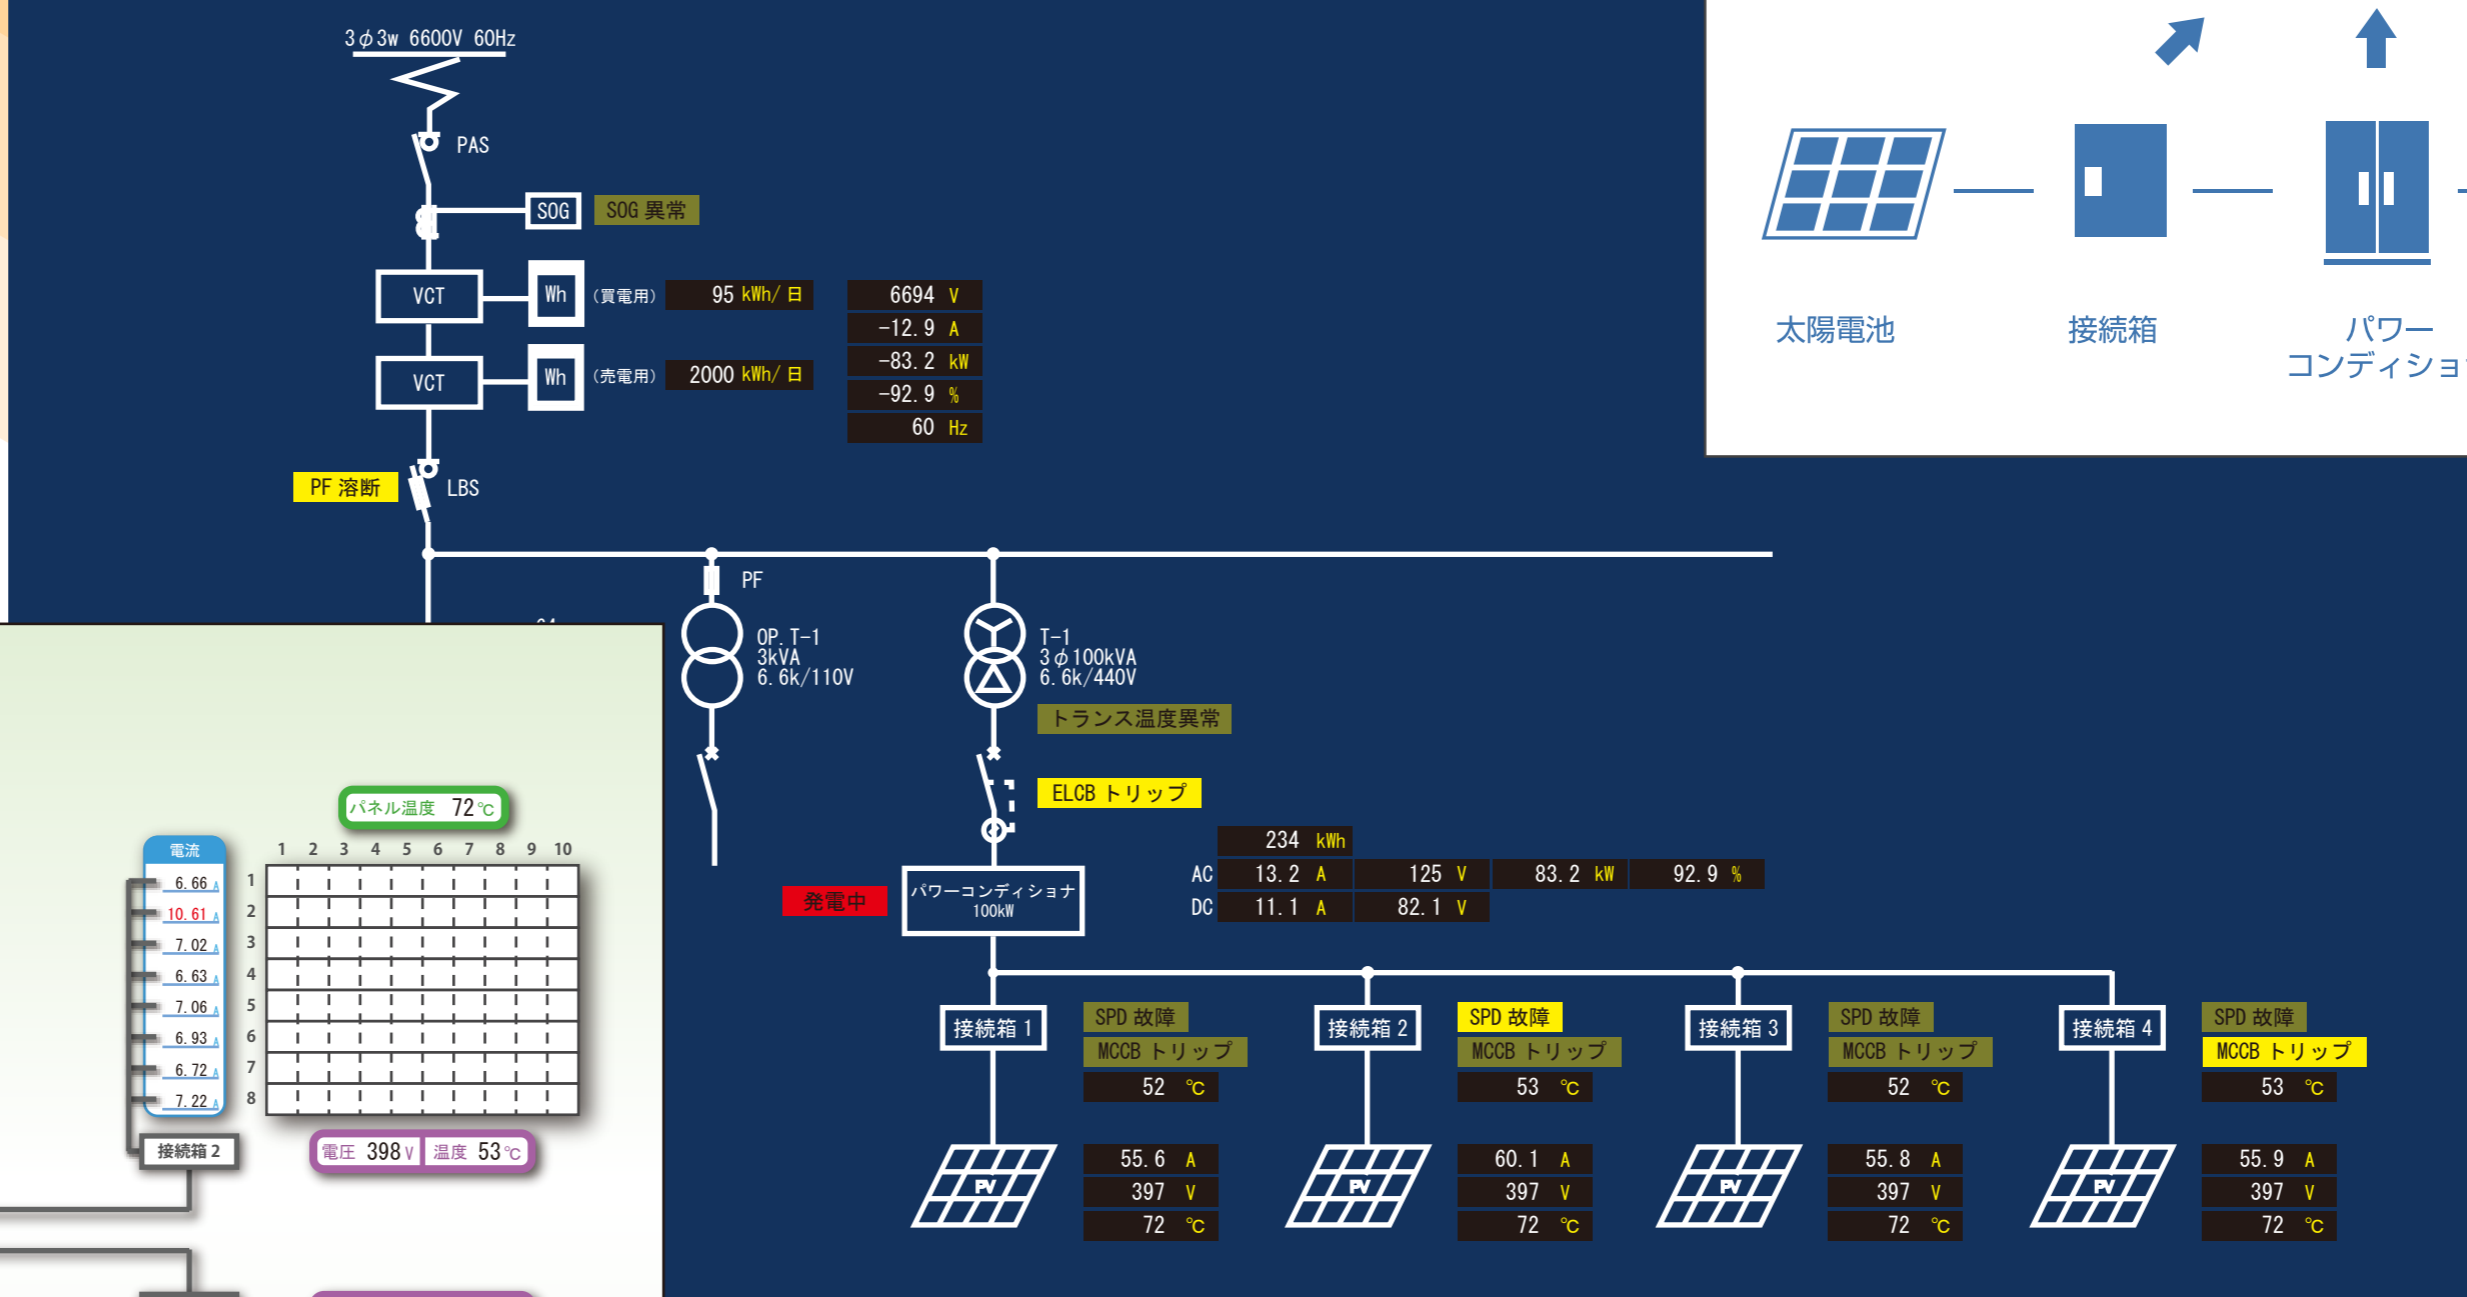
3φ3w 6600V 60Hz

PAS

SOG SOG 異常

VCT Wh (買電用) 95 kWh/日

VCT Wh (売電用) 2000 kWh/日

6694 V
-12.9 A
-83.2 kW
-92.9 %
60 Hz

PF 溶断 LBS

PF

OP.T-1
3kVA
6.6k/110V

T-1
3φ100kVA
6.6k/440V

トランス温度異常

ELCB トリップ

234 kWh

| AC | 13.2 A | 125 V | 83.2 kW | 92.9 % |
|---|---|---|---|---|
| DC | 11.1 A | 82.1 V | | |

発電中

パワーコンディショナ
100kW

接続箱 1 SPD 故障 MCCB トリップ 52 ℃
55.6 A
397 V
72 ℃

接続箱 2 SPD 故障 MCCB トリップ 53 ℃
60.1 A
397 V
72 ℃

接続箱 3 SPD 故障 MCCB トリップ 52 ℃
55.8 A
397 V
72 ℃

接続箱 4 SPD 故障 MCCB トリップ 53 ℃
55.9 A
397 V
72 ℃

PV PV PV PV

太陽電池 接続箱 パワーコンディショ

パネル温度 72℃

電流
6.66 A
10.61 A
7.02 A
6.63 A
7.06 A
6.93 A
6.72 A
7.22 A

1 2 3 4 5 6 7 8 9 10
1
2
3
4
5
6
7
8

接続箱 2

電圧 398V 温度 53℃